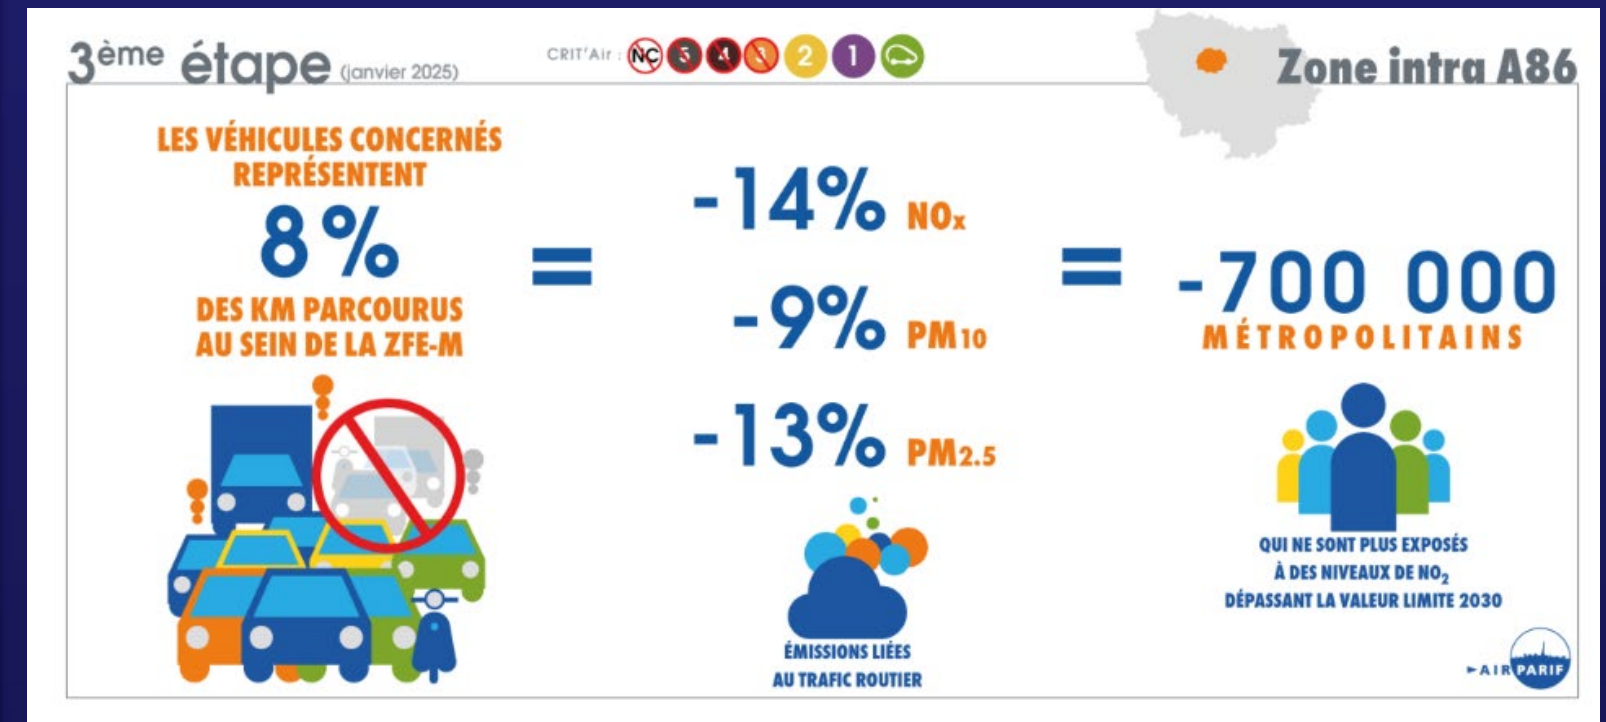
3ème étape (janvier 2025)

CRIT'Air : NC 5 4 3 2 1

Zone intra A86

LES VÉHICULES CONCERNÉS REPRÉSENTENT

8 %

DES KM PARCOURUS AU SEIN DE LA ZFE-M

=

-14% $NO_x$

-9% $PM_{10}$

-13% $PM_{2.5}$

ÉMISSIONS LIÉES AU TRAFIC ROUTIER

=

-700 000

MÉTROPOLITAINS

QUI NE SONT PLUS EXPOSÉS À DES NIVEAUX DE $NO_2$ DÉPASSANT LA VALEUR LIMITE 2030

AIRPARIF